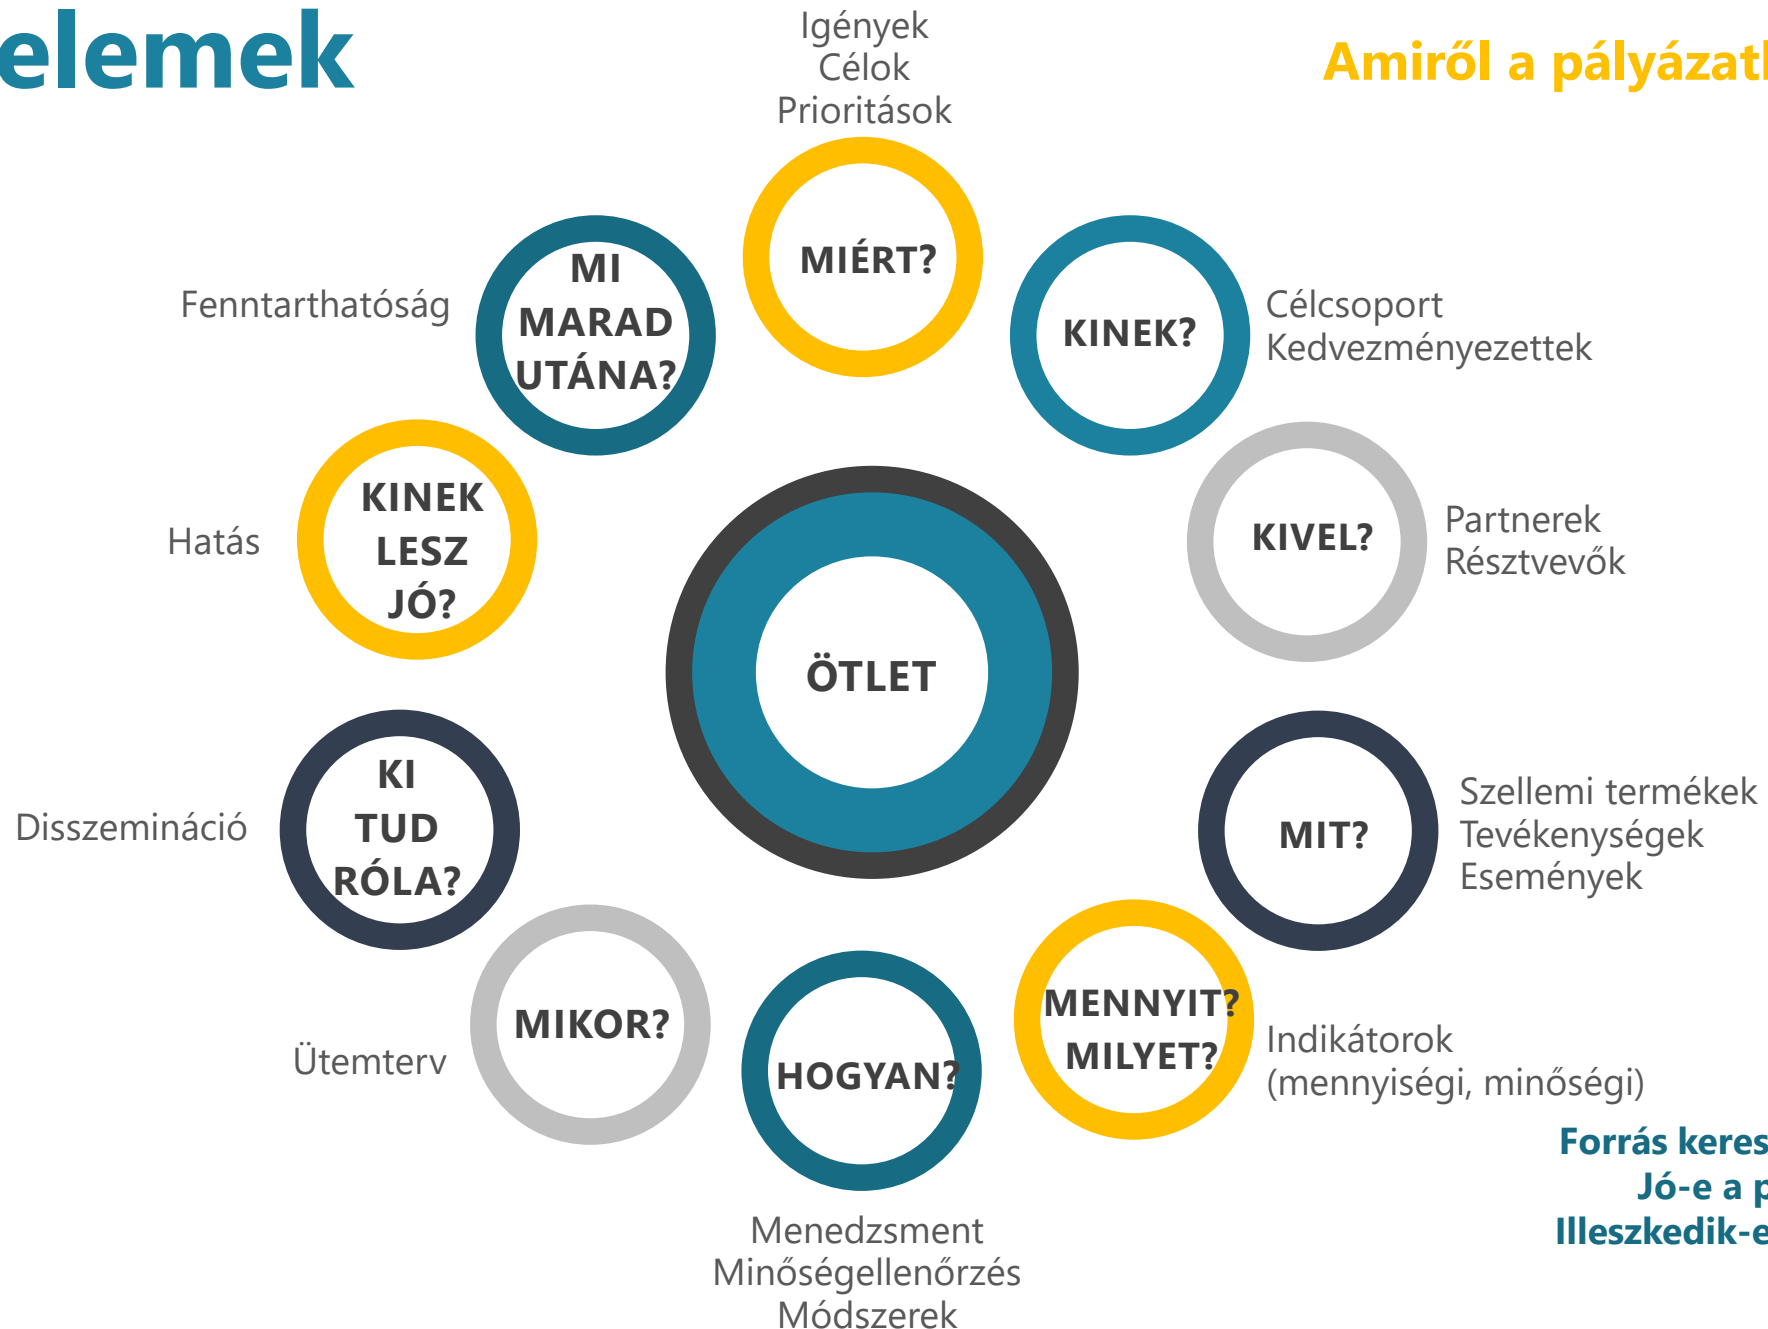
elemek

Amiről a pályázatb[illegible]

Igények
Célok
Prioritások

MIÉRT?

MI MARAD UTÁNA?

Fenntarthatóság

KINEK?

Célcsoport
Kedvezményezettek

KINEK LESZ JÓ?

Hatás

ÖTLET

KIVEL?

Partnerek
Résztvevők

KI TUD RÓLA?

Disszemináció

MIT?

Szellemi termékek
Tevékenységek
Események

MIKOR?

Ütemterv

HOGYAN?

MENNYIT? MILYET?

Indikátorok
(mennyiségi, minőségi)

Forrás keres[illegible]
Jó-e a p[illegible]
Illeszkedik-e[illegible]

Menedzsment
Minőségellenőrzés
Módszerek